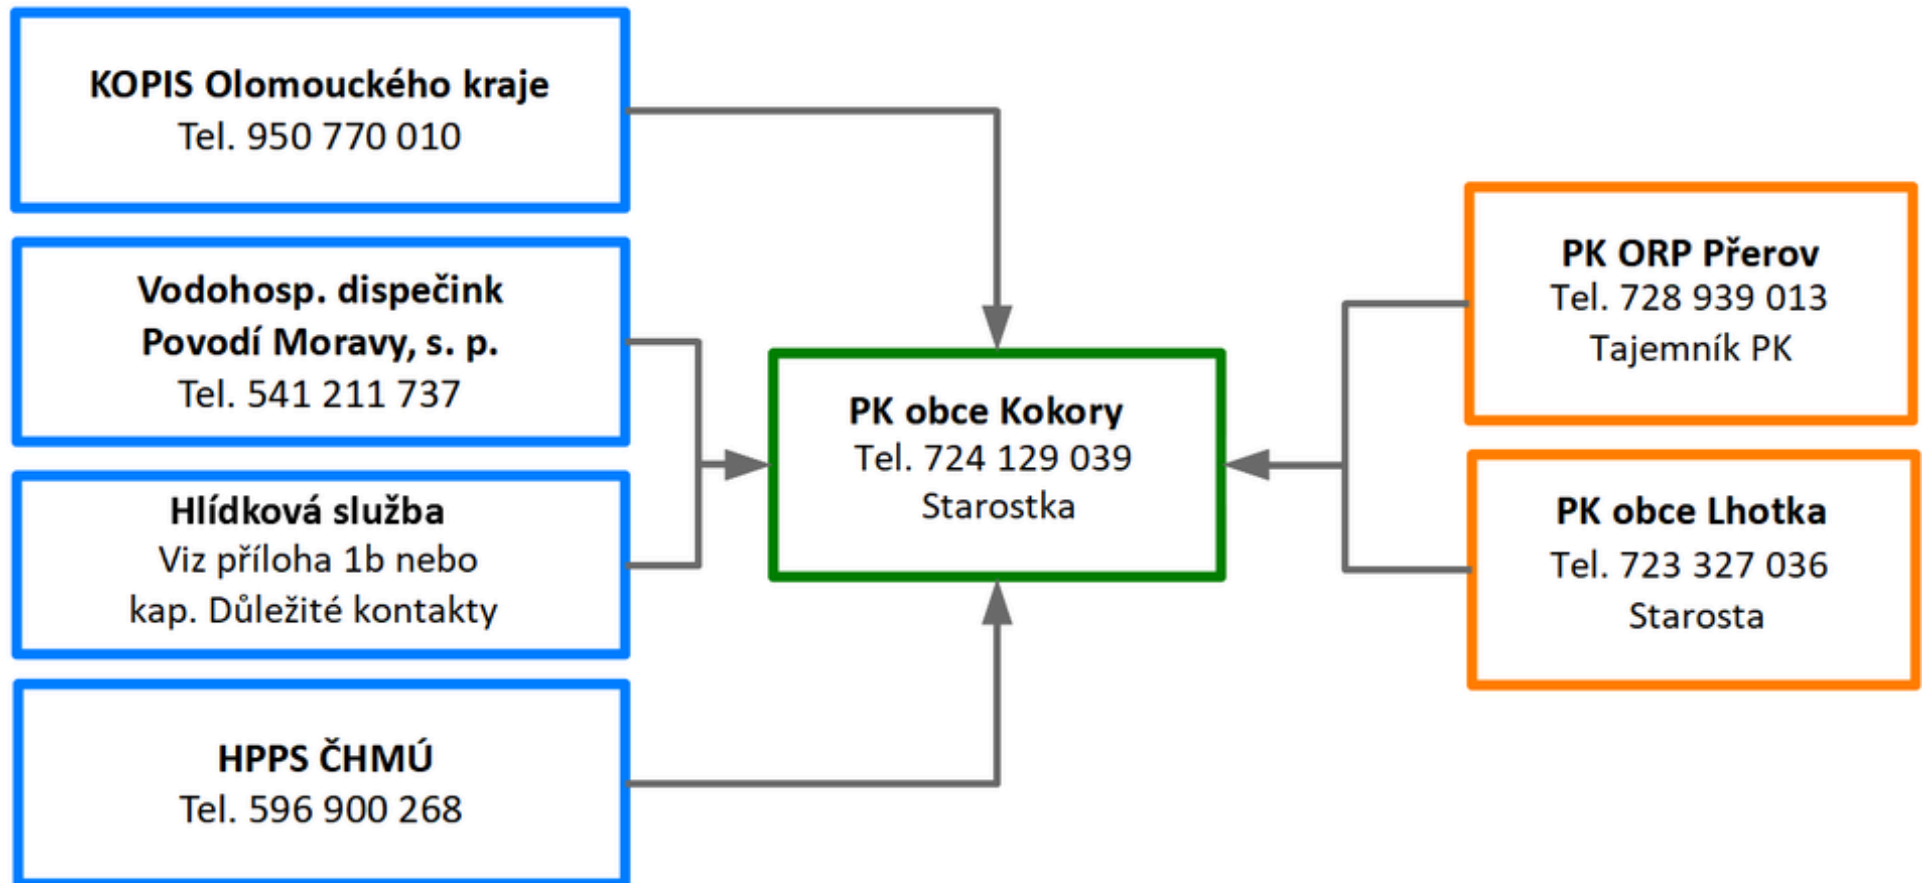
KOPIS Olomouckého kraje
Tel. 950 770 010

Vodohosp. dispečink
Povodí Moravy, s. p.
Tel. 541 211 737

Hlídková služba
Viz příloha 1b nebo
kap. Důležité kontakty

HPPS ČHMÚ
Tel. 596 900 268

PK obce Kokory
Tel. 724 129 039
Starostka

PK ORP Přerov
Tel. 728 939 013
Tajemník PK

PK obce Lhotka
Tel. 723 327 036
Starosta